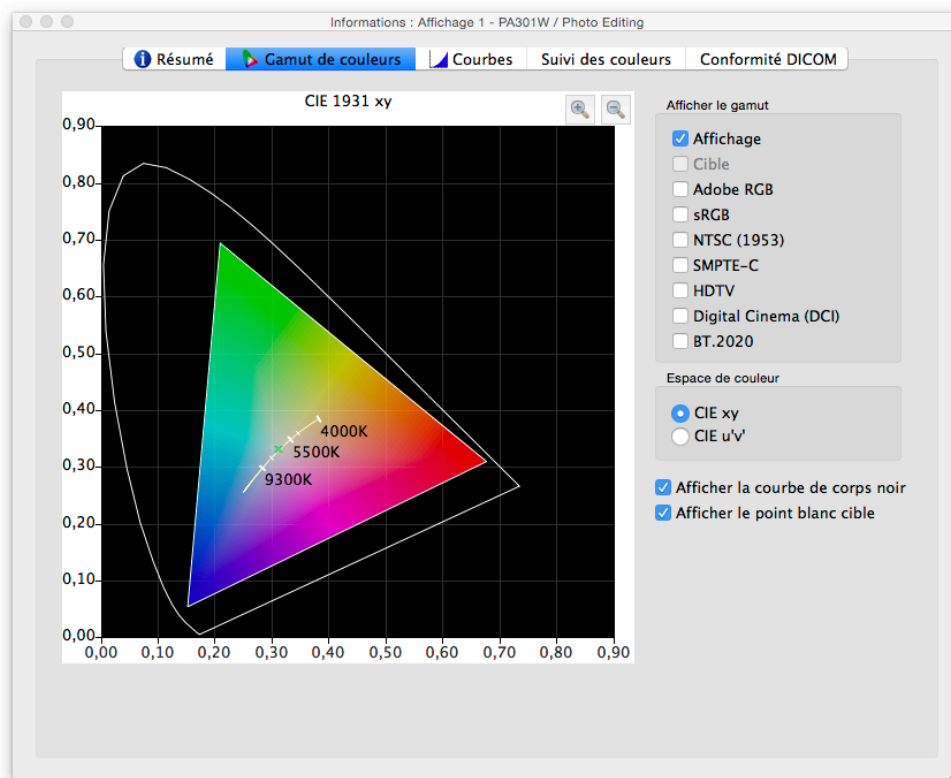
Informations : Affichage 1 - PA301W / Photo Editing

Résumé | Gamut de couleurs | Courbes | Suivi des couleurs | Conformité DICOM

CIE 1931 xy

0,90
0,80
0,70
0,60
0,50
0,40
0,30
0,20
0,10
0,00

0,00 0,10 0,20 0,30 0,40 0,50 0,60 0,70 0,80 0,90

4000K
5500K
9300K

Afficher le gamut
Affichage
Cible
Adobe RGB
sRGB
NTSC (1953)
SMPTE-C
HDTV
Digital Cinema (DCI)
BT.2020

Espace de couleur
CIE xy
CIE u'v'

Afficher la courbe de corps noir
Afficher le point blanc cible